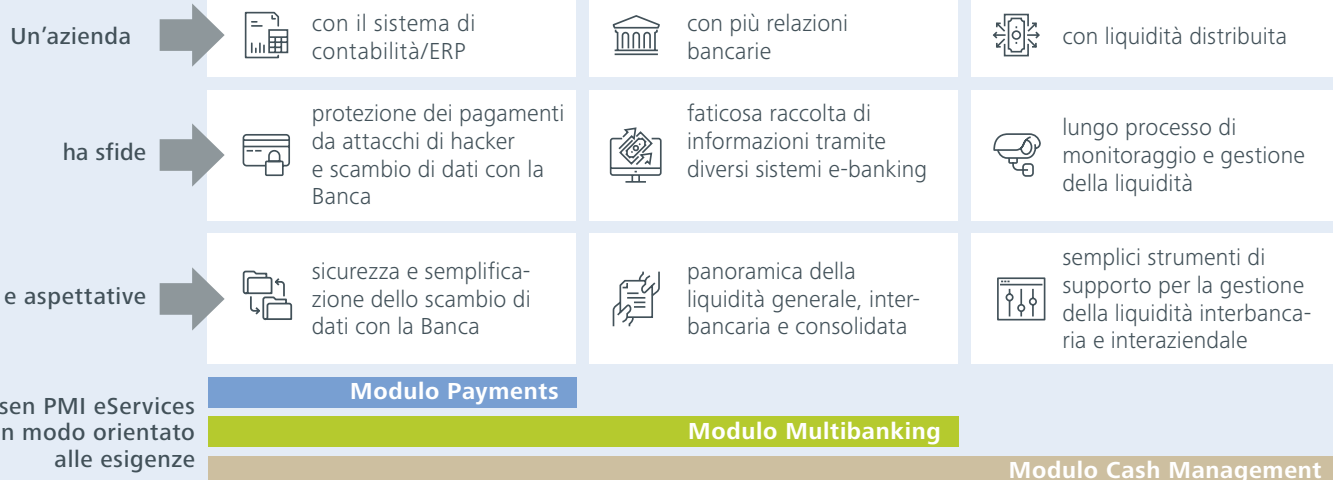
Un'azienda

con il sistema di contabilità/ERP

con più relazioni bancarie

con liquidità distribuita

ha sfide

protezione dei pagamenti da attacchi di hacker e scambio di dati con la Banca

faticosa raccolta di informazioni tramite diversi sistemi e-banking

lungo processo di monitoraggio e gestione della liquidità

e aspettative

sicurezza e semplificazione dello scambio di dati con la Banca

panoramica della liquidità generale, interbancaria e consolidata

semplici strumenti di supporto per la gestione della liquidità interbancaria e interaziendale

sen PMI eServices
n modo orientato
alle esigenze

Modulo Payments

Modulo Multibanking

Modulo Cash Management